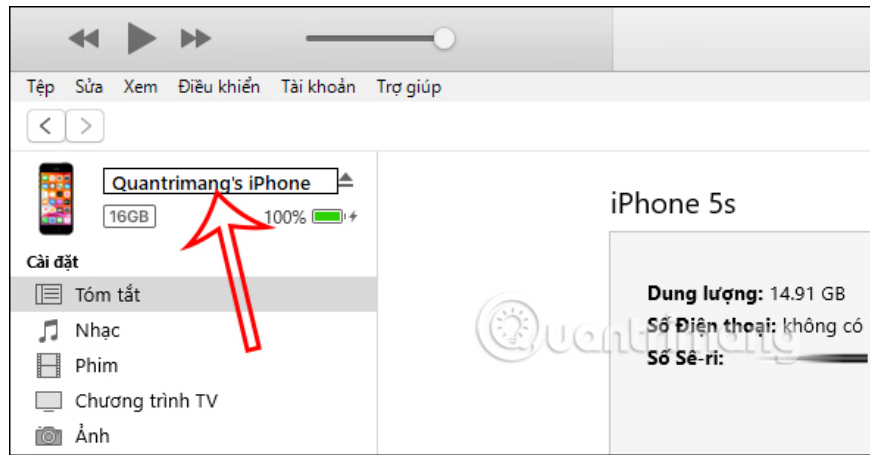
Tệp Sửa Xem Điều khiển Tài khoản Trợ giúp

Quantrimang's iPhone

16GB 100%

Cài đặt

Tóm tắt

Nhạc

Phim

Chương trình TV

Ảnh

iPhone 5s

Dung lượng: 14.91 GB

Số Điện thoại: không có

Số Sê-ri:

Quantrimang